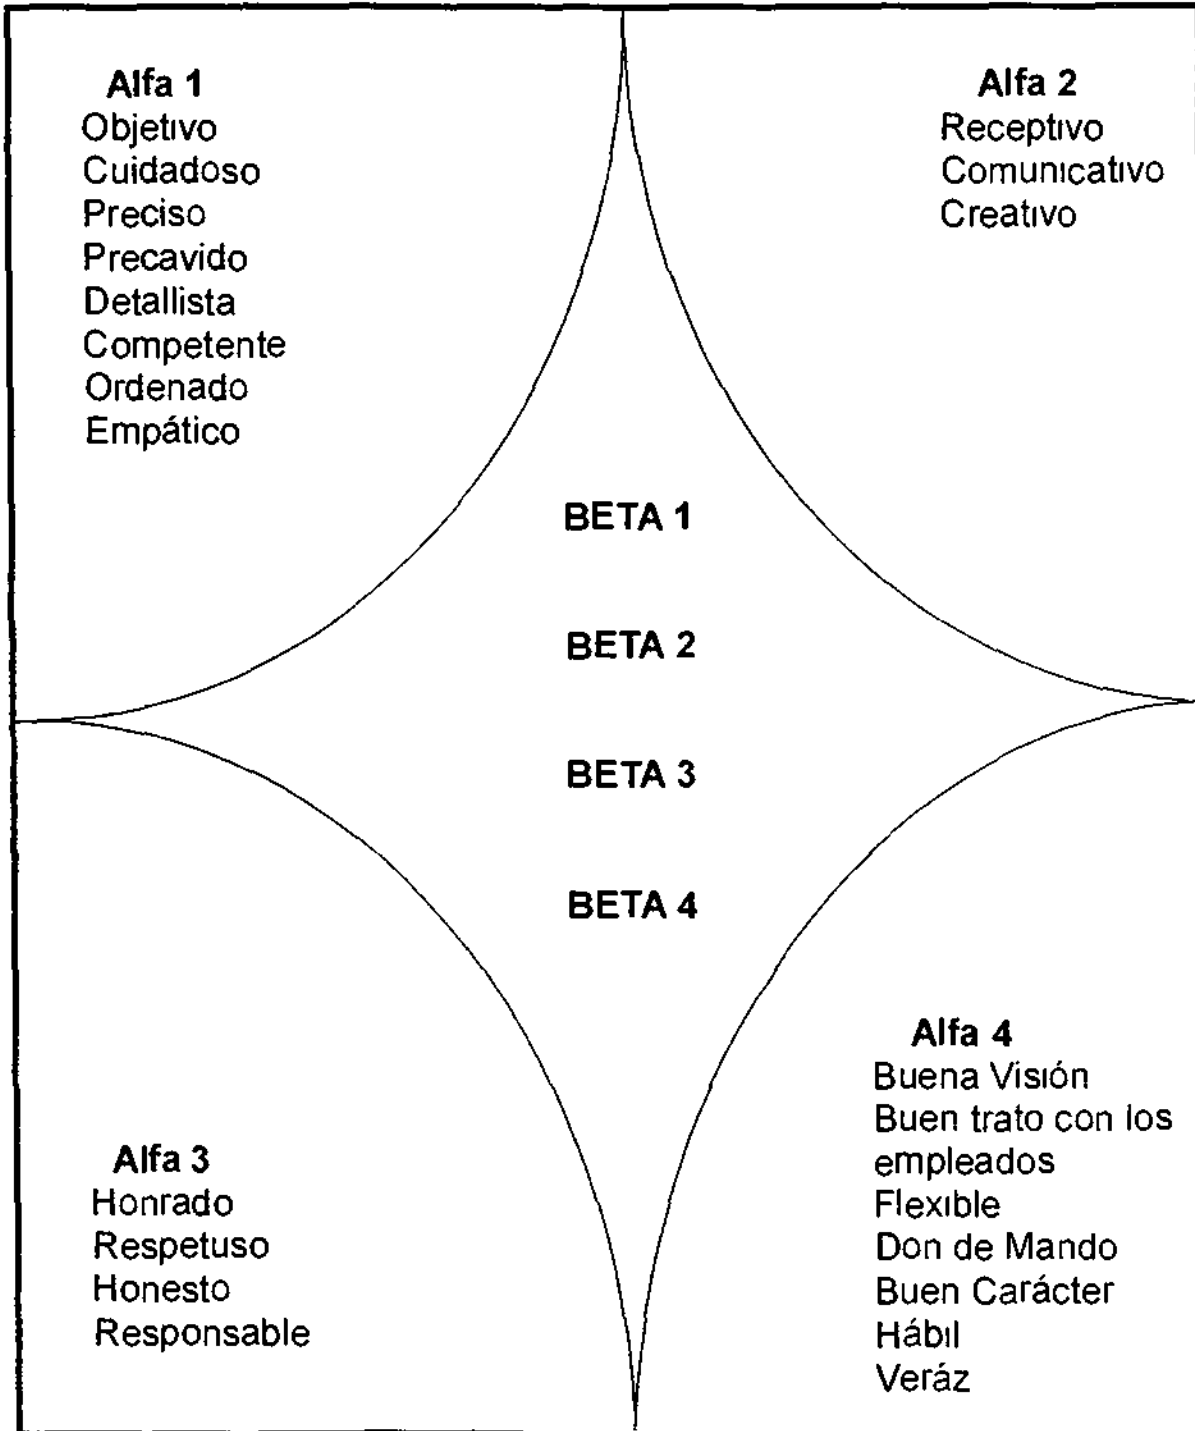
Alfa 1
Objetivo
Cuidadoso
Preciso
Precavido
Detallista
Competente
Ordenado
Empático

Alfa 2
Receptivo
Comunicativo
Creativo

BETA 1

BETA 2

BETA 3

BETA 4

Alfa 3
Honrado
Respetuso
Honesto
Responsable

Alfa 4
Buena Visión
Buen trato con los empleados
Flexible
Don de Mando
Buen Carácter
Hábil
Veráz